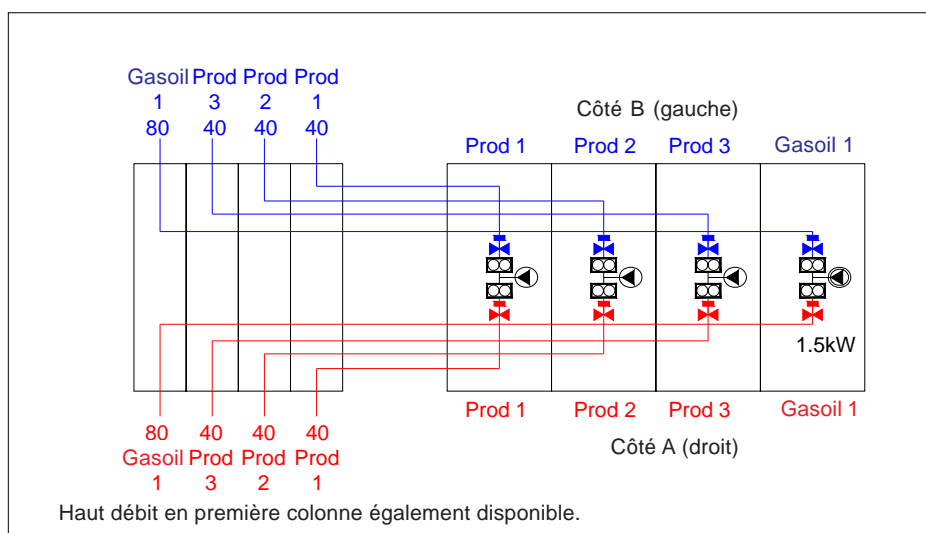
Gasoil 1 80
Prod 3 40
Prod 2 40
Prod 1 40

Côté B (gauche)

Prod 1
Prod 2
Prod 3
Gasoil 1

1.5kW

Prod 1
Prod 2
Prod 3
Gasoil 1

80 Gasoil 1
40 Prod 3
40 Prod 2
40 Prod 1

Côté A (droit)

Haut débit en première colonne également disponible.